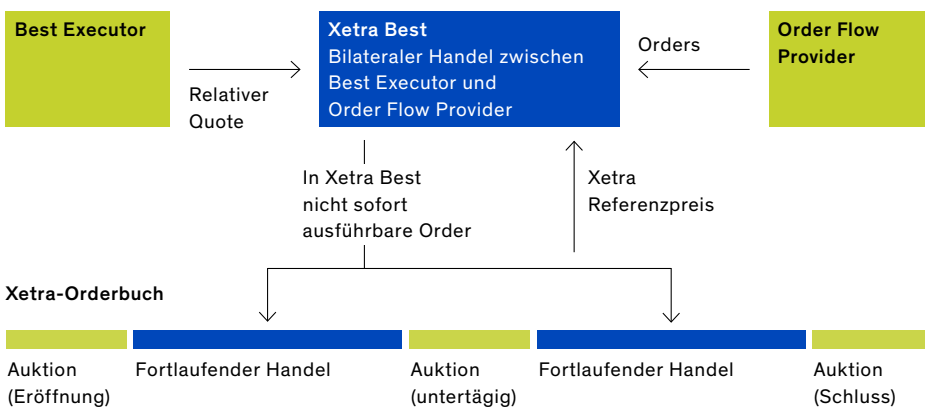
Best Executor

Relativer Quote

Xetra Best
Bilateraler Handel zwischen Best Executor und Order Flow Provider

Orders

Order Flow Provider

In Xetra Best nicht sofort ausführbare Order

Xetra Referenzpreis

Xetra-Orderbuch

Auktion (Eröffnung)

Fortlaufender Handel

Auktion (untertägig)

Fortlaufender Handel

Auktion (Schluss)